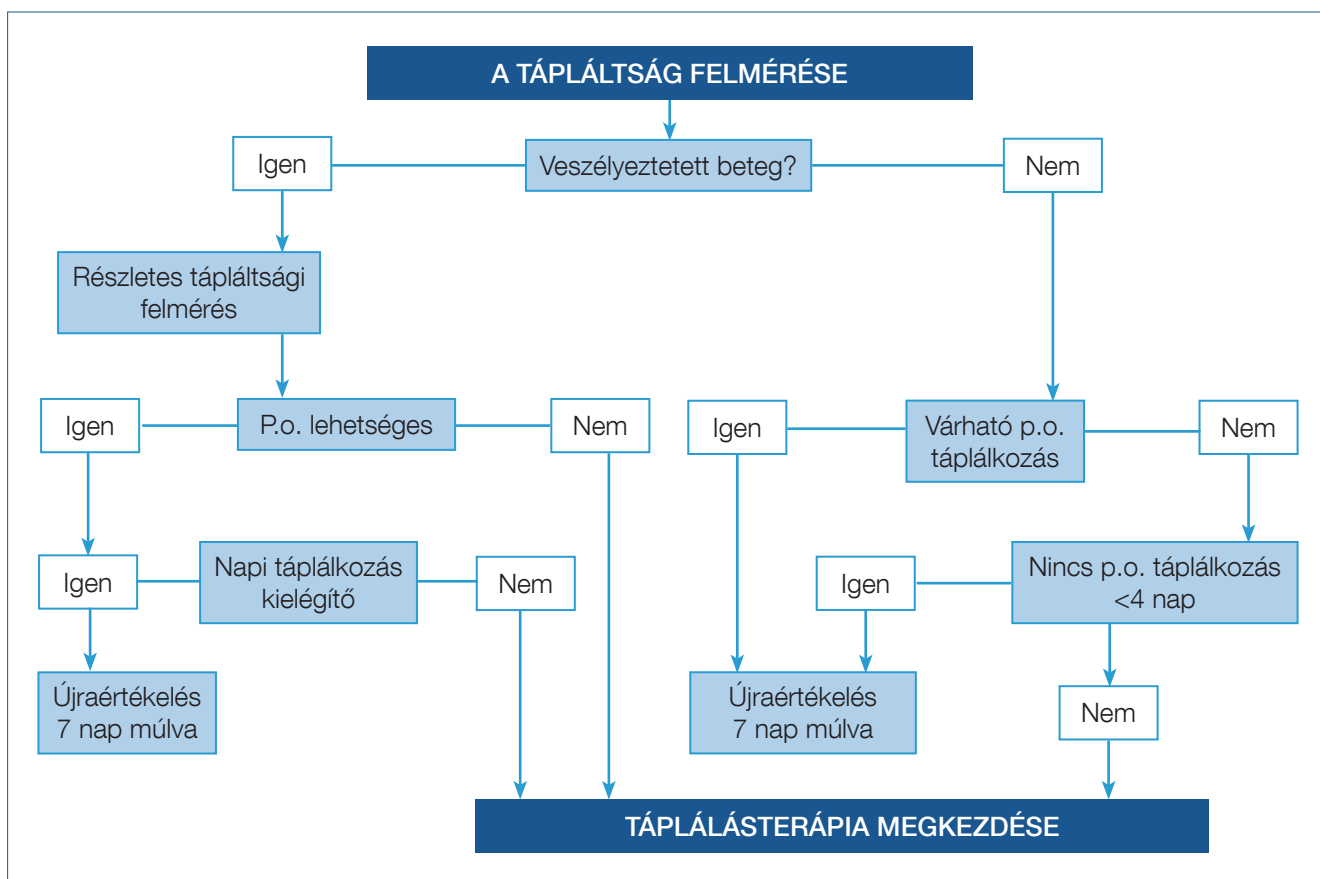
A TÁPLÁLTSÁG FELMÉRÉSE

Igen

Veszélyeztetett beteg?

Nem

Részletes tápláltsági felmérés

Igen

P.o. lehetséges

Nem

Igen

Várható p.o. táplálkozás

Nem

Igen

Napi táplálkozás kielégítő

Nem

Igen

Nincs p.o. táplálkozás <4 nap

Újraértékelés 7 nap múlva

Újraértékelés 7 nap múlva

Nem

TÁPLÁLÁSTERÁPIA MEGKEZDÉSE